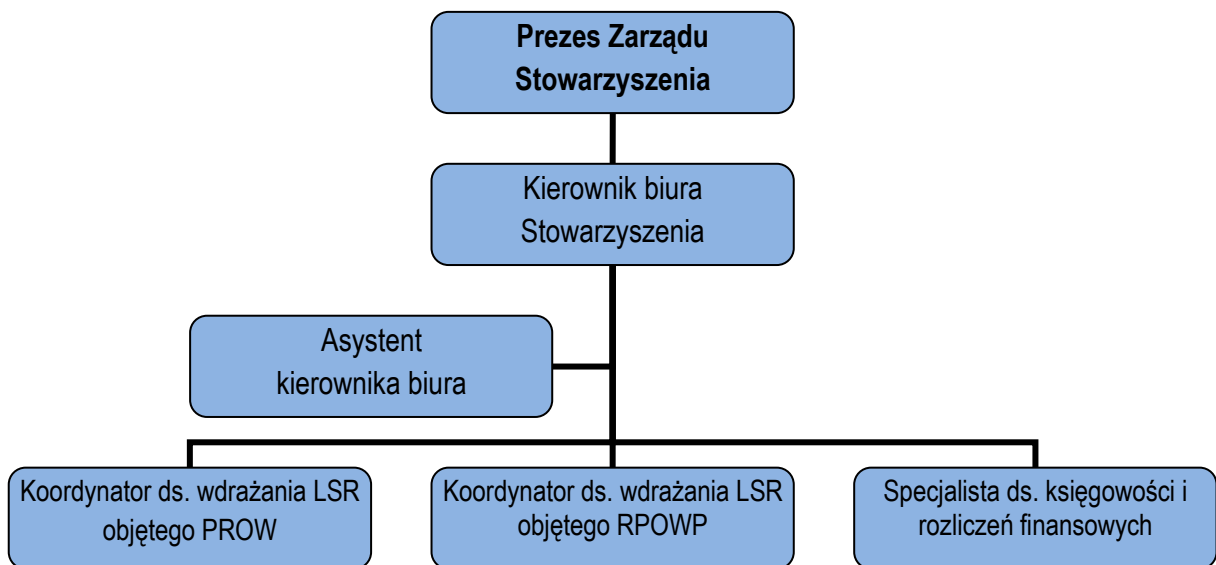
Prezes Zarządu Stowarzyszenia

Kierownik biura Stowarzyszenia

Asystent kierownika biura

Koordynator ds. wdrażania LSR objętego PROW

Koordynator ds. wdrażania LSR objętego RPOWP

Specjalista ds. księgowości i rozliczeń finansowych